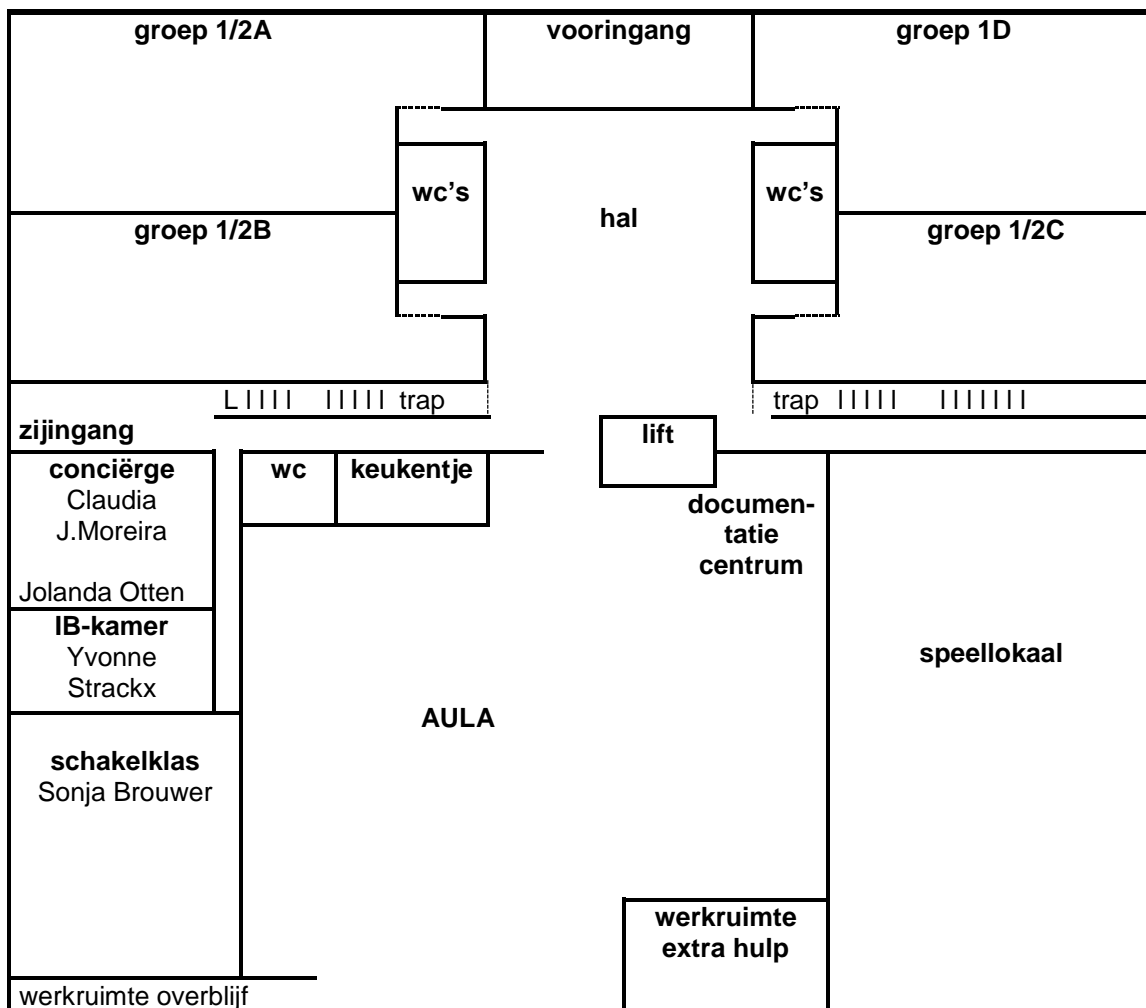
groep 1/2A

vooringang

groep 1D

wc's

hal

wc's

groep 1/2B

groep 1/2C

L IIII IIIII trap

trap IIIII IIIIIII

zijingang

lift

conciërge
Claudia
J.Moreira

Jolanda Otten

wc

keukentje

documentatie
centrum

IB-kamer
Yvonne
Strackx

speellokaal

AULA

schakelklas
Sonja Brouwer

werkruimte
extra hulp

werkruimte overblijf